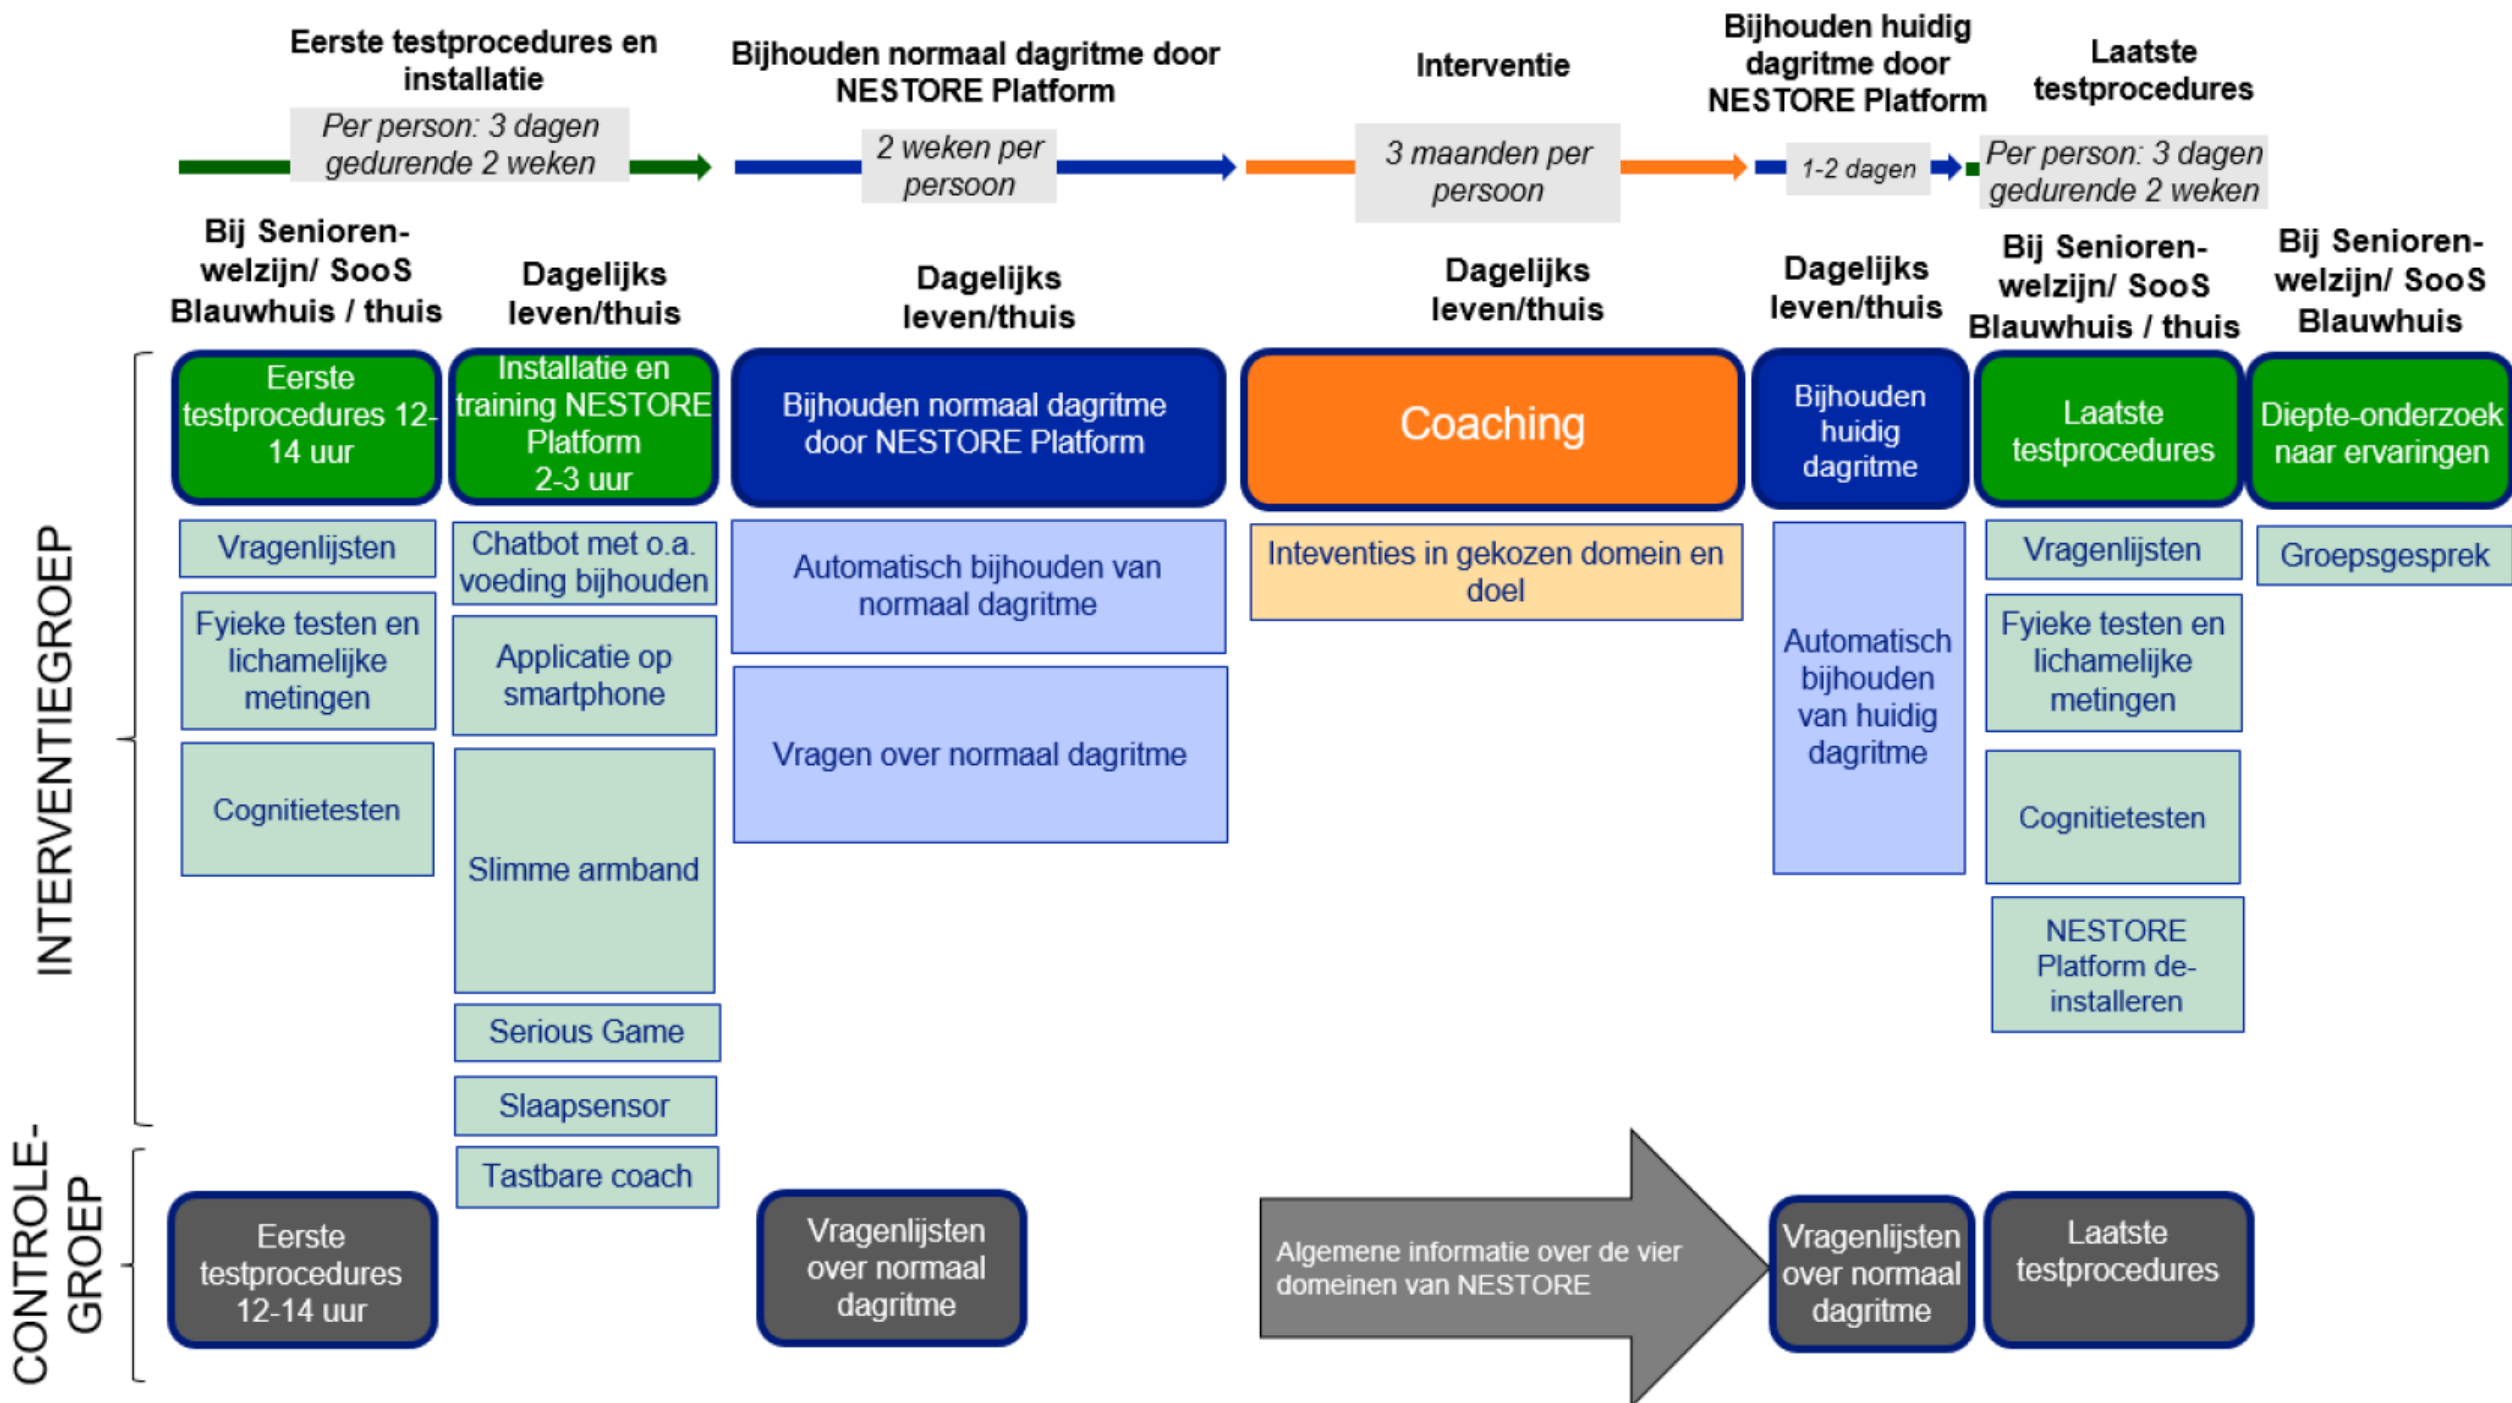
Eerste testprocedures en installatie

Per person: 3 dagen gedurende 2 weken

Bijhouden normaal dagritme door NESTORE Platform

2 weken per persoon

Interventie

3 maanden per persoon

Bijhouden huidig dagritme door NESTORE Platform

1-2 dagen

Laatste testprocedures

Per person: 3 dagen gedurende 2 weken

Bij Senioren-welzijn/ SooS Blauwhuis / thuis

Dagelijks leven/thuis

Dagelijks leven/thuis

Dagelijks leven/thuis

Dagelijks leven/thuis

Bij Senioren-welzijn/ SooS Blauwhuis / thuis

Bij Senioren-welzijn/ SooS Blauwhuis

INTERVENTIEGROEP

Eerste testprocedures 12-14 uur

Vragenlijsten

Fyieke testen en lichamelijke metingen

Cognitietesten

Installatie en training NESTORE Platform 2-3 uur

Chatbot met o.a. voeding bijhouden

Applicatie op smartphone

Slimme armband

Serious Game

Slaapsensor

Tastbare coach

Bijhouden normaal dagritme door NESTORE Platform

Automatisch bijhouden van normaal dagritme

Vragen over normaal dagritme

Coaching

Inteventies in gekozen domein en doel

Bijhouden huidig dagritme

Automatisch bijhouden van huidig dagritme

Laatste testprocedures

Vragenlijsten

Fyieke testen en lichamelijke metingen

Cognitietesten

NESTORE Platform de-installeren

Diepte-onderzoek naar ervaringen

Groepsgesprek

CONTROLE-GROEP

Eerste testprocedures 12-14 uur

Vragenlijsten over normaal dagritme

Algemene informatie over de vier domeinen van NESTORE

Vragenlijsten over normaal dagritme

Laatste testprocedures